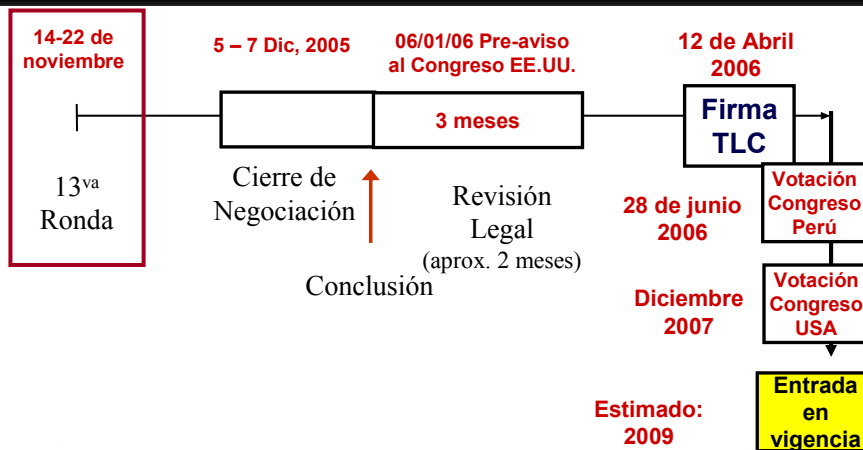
14-22 de noviembre

$13^{va}$ Ronda

5 – 7 Dic, 2005

Cierre de Negociación

06/01/06 Pre-aviso al Congreso EE.UU.

3 meses

Revisión Legal (aprox. 2 meses)

Conclusión

12 de Abril 2006

Firma TLC

28 de junio 2006

Votación Congreso Perú

Diciembre 2007

Votación Congreso USA

Estimado: 2009

Entrada en vigencia